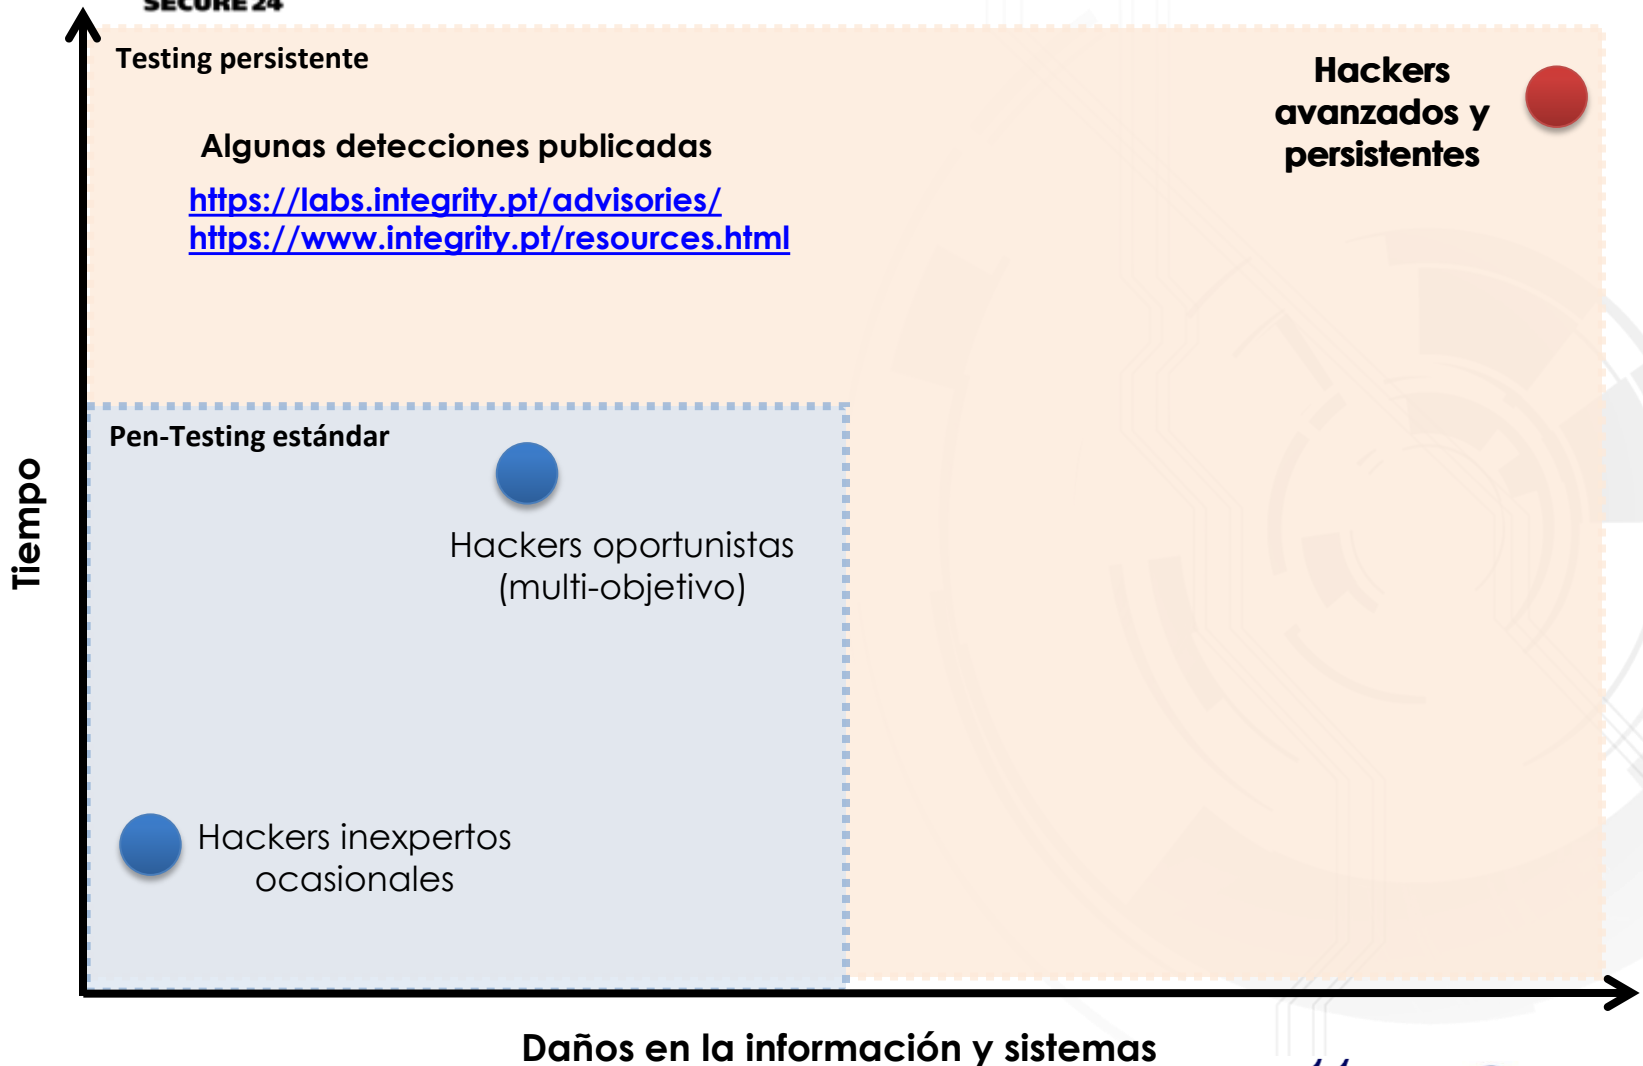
SECURE 24

Testing persistente

Algunas detecciones publicadas

https://labs.integrity.pt/advisories/
https://www.integrity.pt/resources.html

Hackers avanzados y persistentes

Pen-Testing estándar

Hackers oportunistas (multi-objetivo)

Hackers inexpertos ocasionales

Tiempo

Daños en la información y sistemas